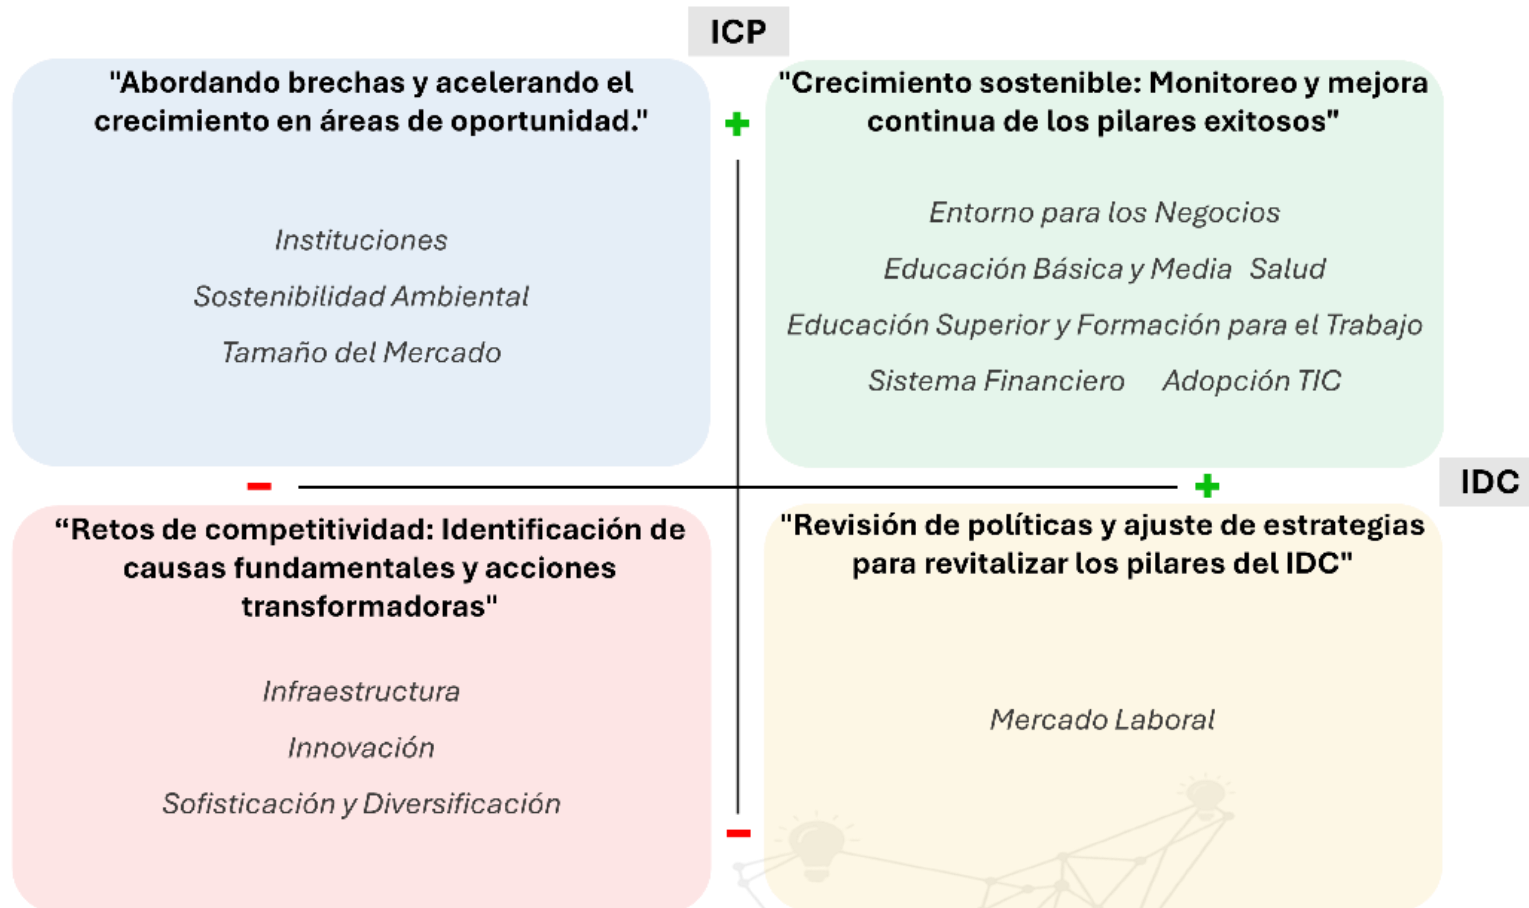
ICP

"Abordando brechas y acelerando el crecimiento en áreas de oportunidad."

Instituciones

Sostenibilidad Ambiental

Tamaño del Mercado

+

"Crecimiento sostenible: Monitoreo y mejora continua de los pilares exitosos"

Entorno para los Negocios

Educación Básica y Media Salud

Educación Superior y Formación para el Trabajo

Sistema Financiero Adopción TIC

−

+

IDC

“Retos de competitividad: Identificación de causas fundamentales y acciones transformadoras"

Infraestructura

Innovación

Sofisticación y Diversificación

"Revisión de políticas y ajuste de estrategias para revitalizar los pilares del IDC"

Mercado Laboral

−